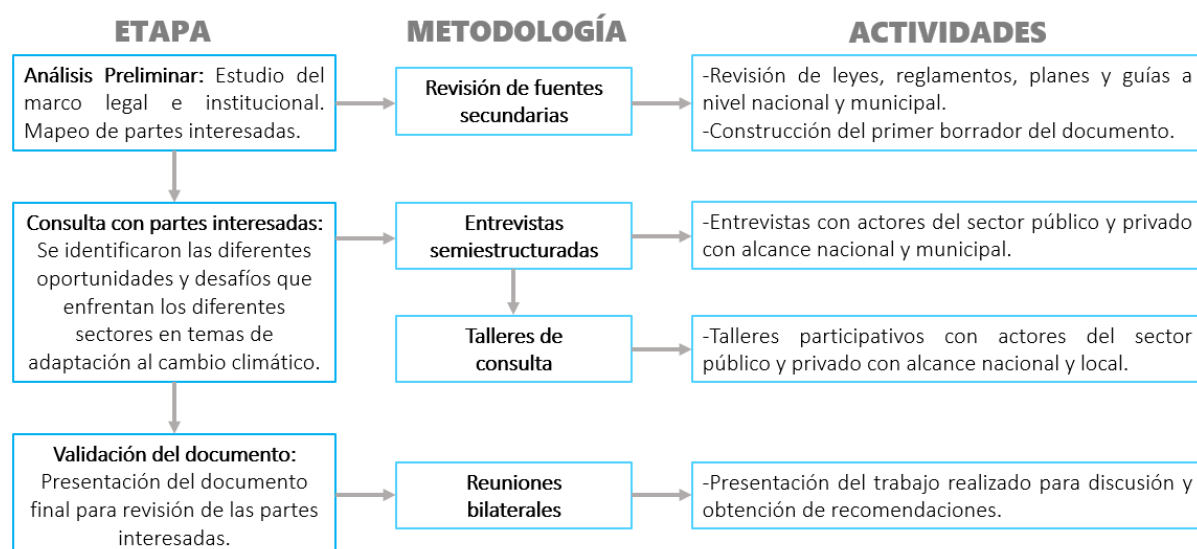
ETAPA

METODOLOGÍA

ACTIVIDADES

Análisis Preliminar: Estudio del marco legal e institucional. Mapeo de partes interesadas.

Revisión de fuentes secundarias

-Revisión de leyes, reglamentos, planes y guías a nivel nacional y municipal.
-Construcción del primer borrador del documento.

Consulta con partes interesadas: Se identificaron las diferentes oportunidades y desafíos que enfrentan los diferentes sectores en temas de adaptación al cambio climático.

Entrevistas semiestructuradas

-Entrevistas con actores del sector público y privado con alcance nacional y municipal.

Talleres de consulta

-Talleres participativos con actores del sector público y privado con alcance nacional y local.

Validación del documento: Presentación del documento final para revisión de las partes interesadas.

Reuniones bilaterales

-Presentación del trabajo realizado para discusión y obtención de recomendaciones.